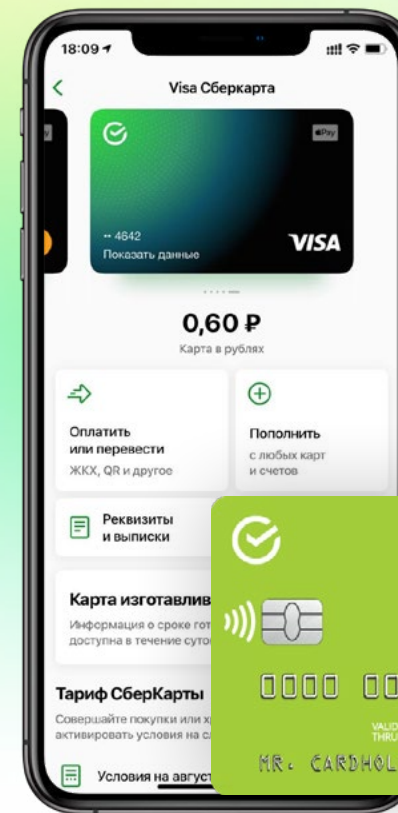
18:09

Visa Сберкарта

Pay

•• 4642
Показать данные

VISA

0,60 ₽
Карта в рублях

Оплатить или перевести
ЖКХ, QR и другое

Пополнить
с любых карт и счетов

Реквизиты и выписки

Карта изготавлив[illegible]
Информация о сроке гот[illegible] доступна в течение суто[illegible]

Тариф СберКарты
Совершайте покупки или х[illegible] активировать условия на с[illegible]

Условия на август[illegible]

0000 00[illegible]
VALID THRU
MR. CARDHOL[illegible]